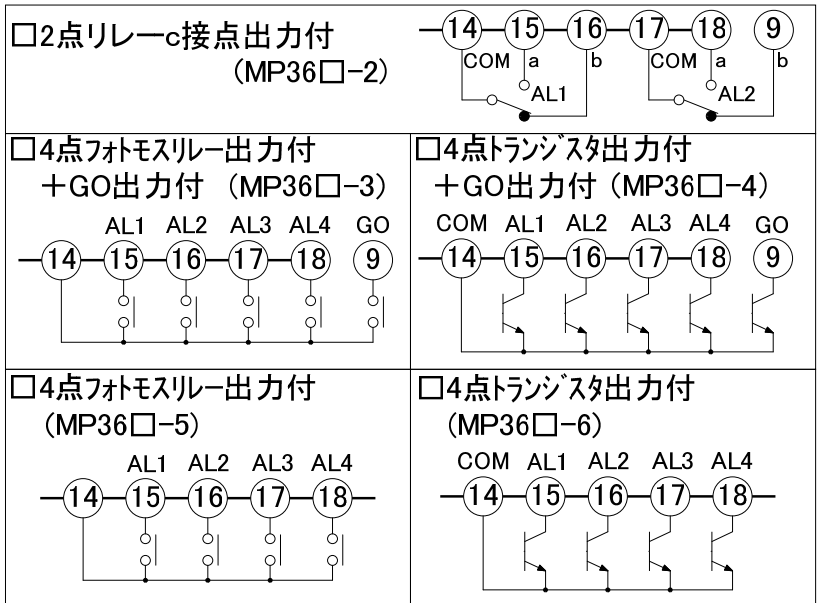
□2点リレーc接点出力付
(MP36□-2)

14 15 16 17 18 9
COM a b COM a b
AL1 AL2

□4点フォトモスリレー出力付
＋GO出力付 (MP36□-3)

AL1 AL2 AL3 AL4 GO
14 15 16 17 18 9

□4点トランジスタ出力付
＋GO出力付 (MP36□-4)

COM AL1 AL2 AL3 AL4 GO
14 15 16 17 18 9

□4点フォトモスリレー出力付
(MP36□-5)

AL1 AL2 AL3 AL4
14 15 16 17 18

□4点トランジスタ出力付
(MP36□-6)

COM AL1 AL2 AL3 AL4
14 15 16 17 18